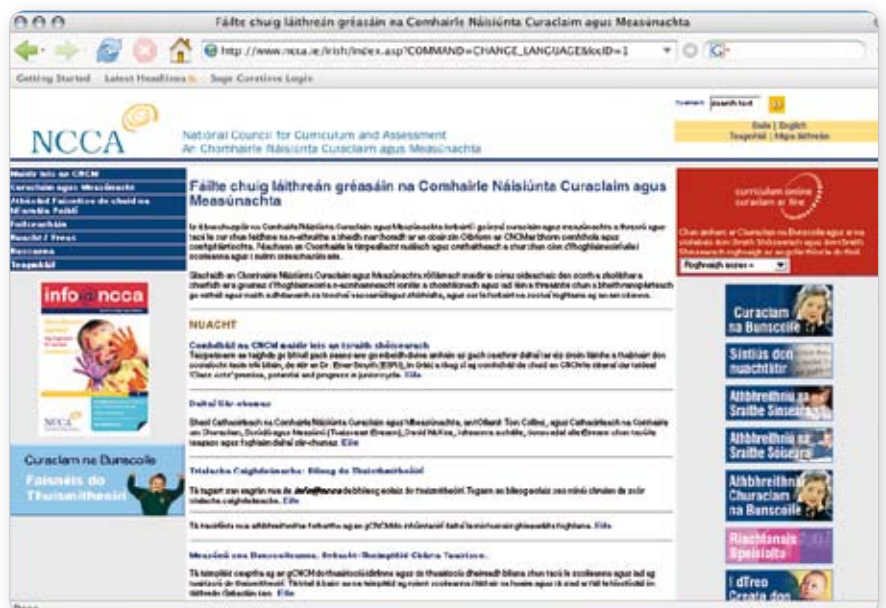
Fáilte chuig láithreán gréasáin na Comhairle Náisiúnta Curaclaim agus Measúnachta

http://www.ncca.ie/irish/index.asp?COMMAND=CHANGE_LANGUAGE&docID=1

Getting Started   Latest Headlines   Sage Cerebrum Login

search text

Baile | English
Teagmháil | Mapa láithreáin

NCCA

National Council for Curriculum and Assessment
An Chomhairle Náisiúnta Curaclaim agus Measúnachta

Maidir leis an CNCM
Curaclam agus Measúnacht
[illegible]
Foilseacháin
Nuacht / Preas
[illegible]
Teagmháil

Fáilte chuig láithreán gréasáin na Comhairle Náisiúnta Curaclaim agus Measúnachta

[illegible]

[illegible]

NUACHT

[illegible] Eile

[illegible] Eile

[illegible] Eile

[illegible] Eile

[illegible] Eile

info@ncca

NCCA

Curaclam na Bunscoile
Faisnéis do Thuismitheoirí

curriculum online
curaclam ar líne

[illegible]

Roghnaigh ábhar »

Curaclam na Bunscoile

Síntiús don nuachtlitir

Athbhreithniú ar Sraith Sinsearach

Athbhreithniú ar Sraith Sóisearach

Athbhreithniú Churaclam na Bunscoile

Riachtanais Speisialta

I dTreo Creata don

Done